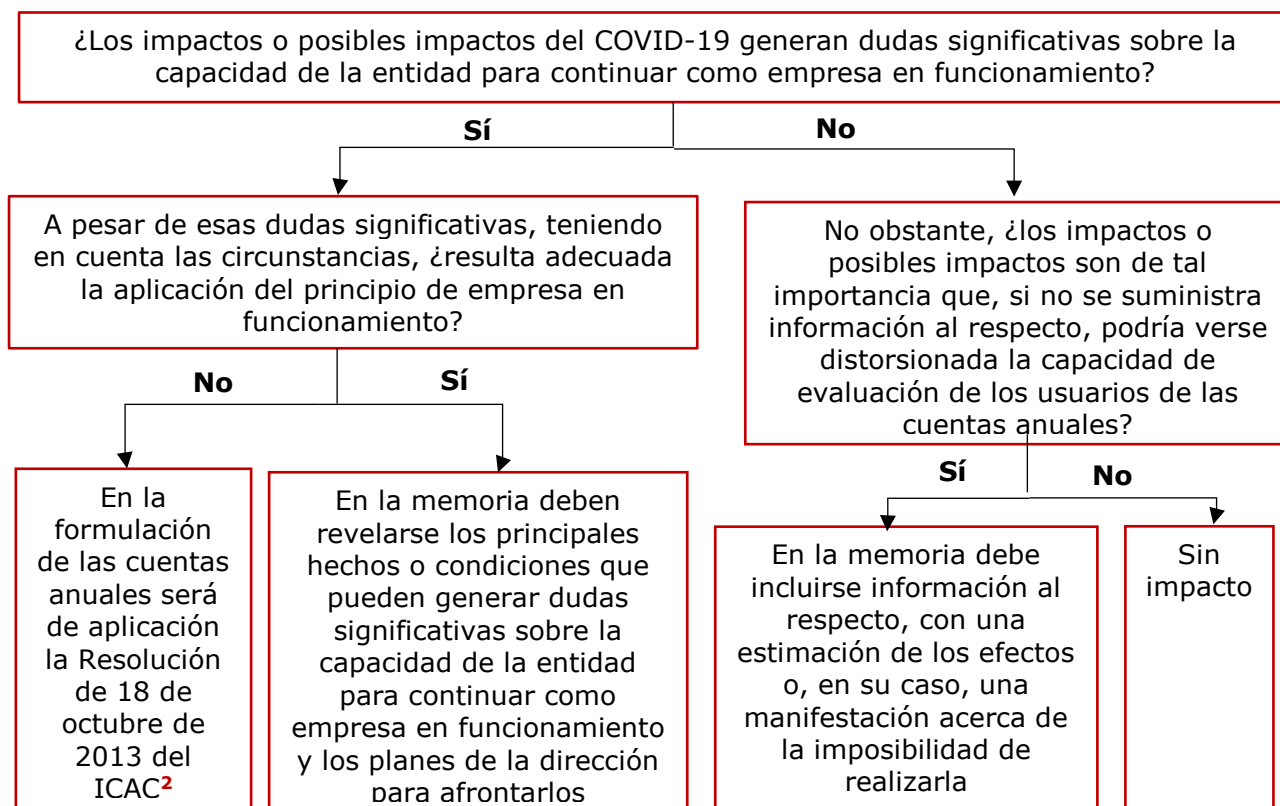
¿Los impactos o posibles impactos del COVID-19 generan dudas significativas sobre la capacidad de la entidad para continuar como empresa en funcionamiento?

Sí

No

A pesar de esas dudas significativas, teniendo en cuenta las circunstancias, ¿resulta adecuada la aplicación del principio de empresa en funcionamiento?

No

Sí

En la formulación de las cuentas anuales será de aplicación la Resolución de 18 de octubre de 2013 del ICAC$^{2}$

En la memoria deben revelarse los principales hechos o condiciones que pueden generar dudas significativas sobre la capacidad de la entidad para continuar como empresa en funcionamiento y los planes de la dirección para afrontarlos

No obstante, ¿los impactos o posibles impactos son de tal importancia que, si no se suministra información al respecto, podría verse distorsionada la capacidad de evaluación de los usuarios de las cuentas anuales?

Sí

No

En la memoria debe incluirse información al respecto, con una estimación de los efectos o, en su caso, una manifestación acerca de la imposibilidad de realizarla

Sin impacto